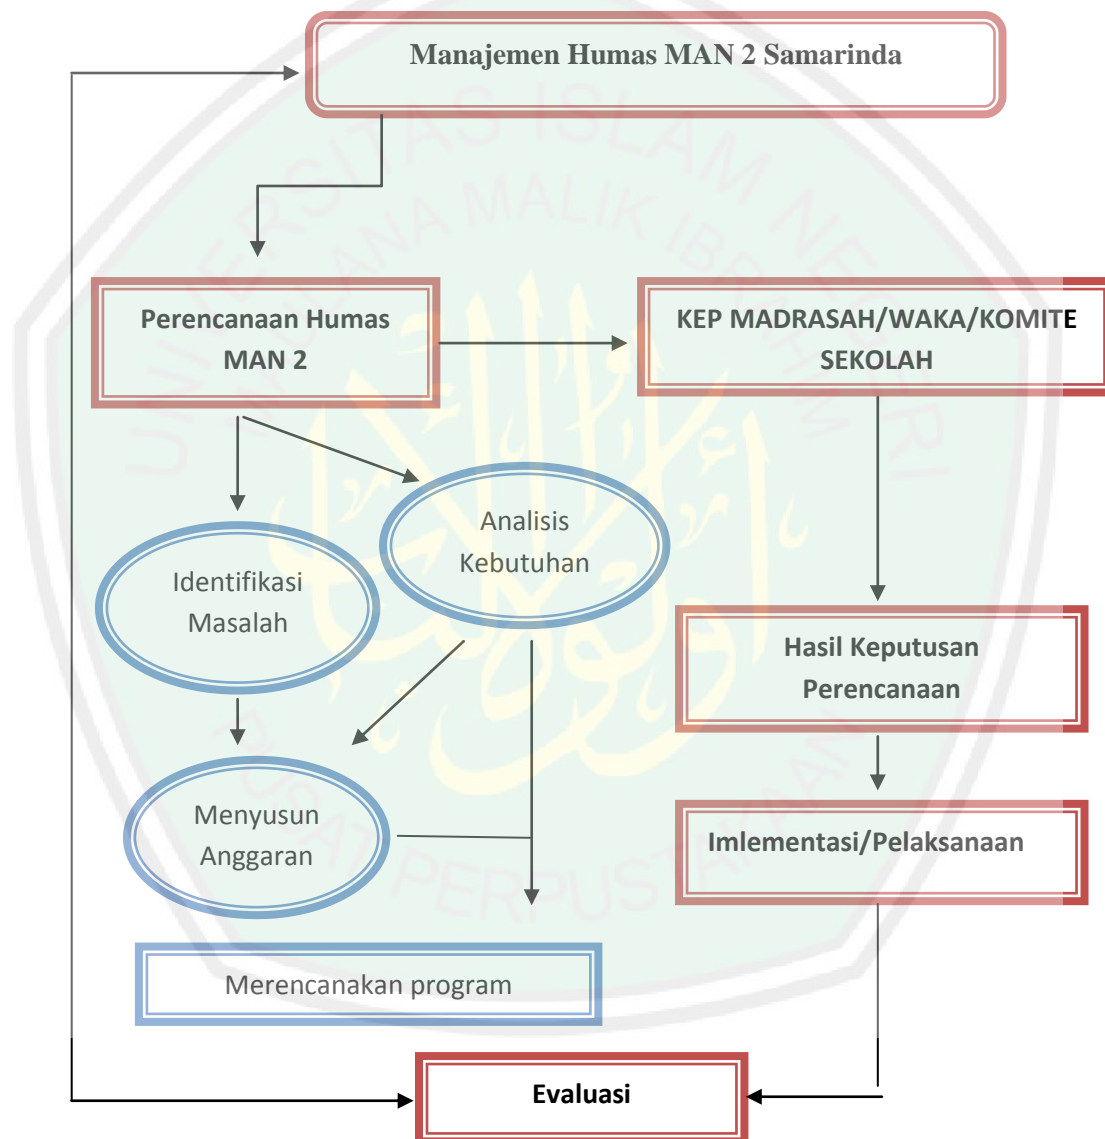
Manajemen Humas MAN 2 Samarinda

Perencanaan Humas MAN 2

KEP MADRASAH/WAKA/KOMITE SEKOLAH

Analisis Kebutuhan

Identifikasi Masalah

Hasil Keputusan Perencanaan

Menyusun Anggaran

Imlementasi/Pelaksanaan

Merencanakan program

Evaluasi

UNIVERSITAS ISLAM NEGERI MAULANA MALIK IBRAHIM

PUSAT PERPUSTAKAAN